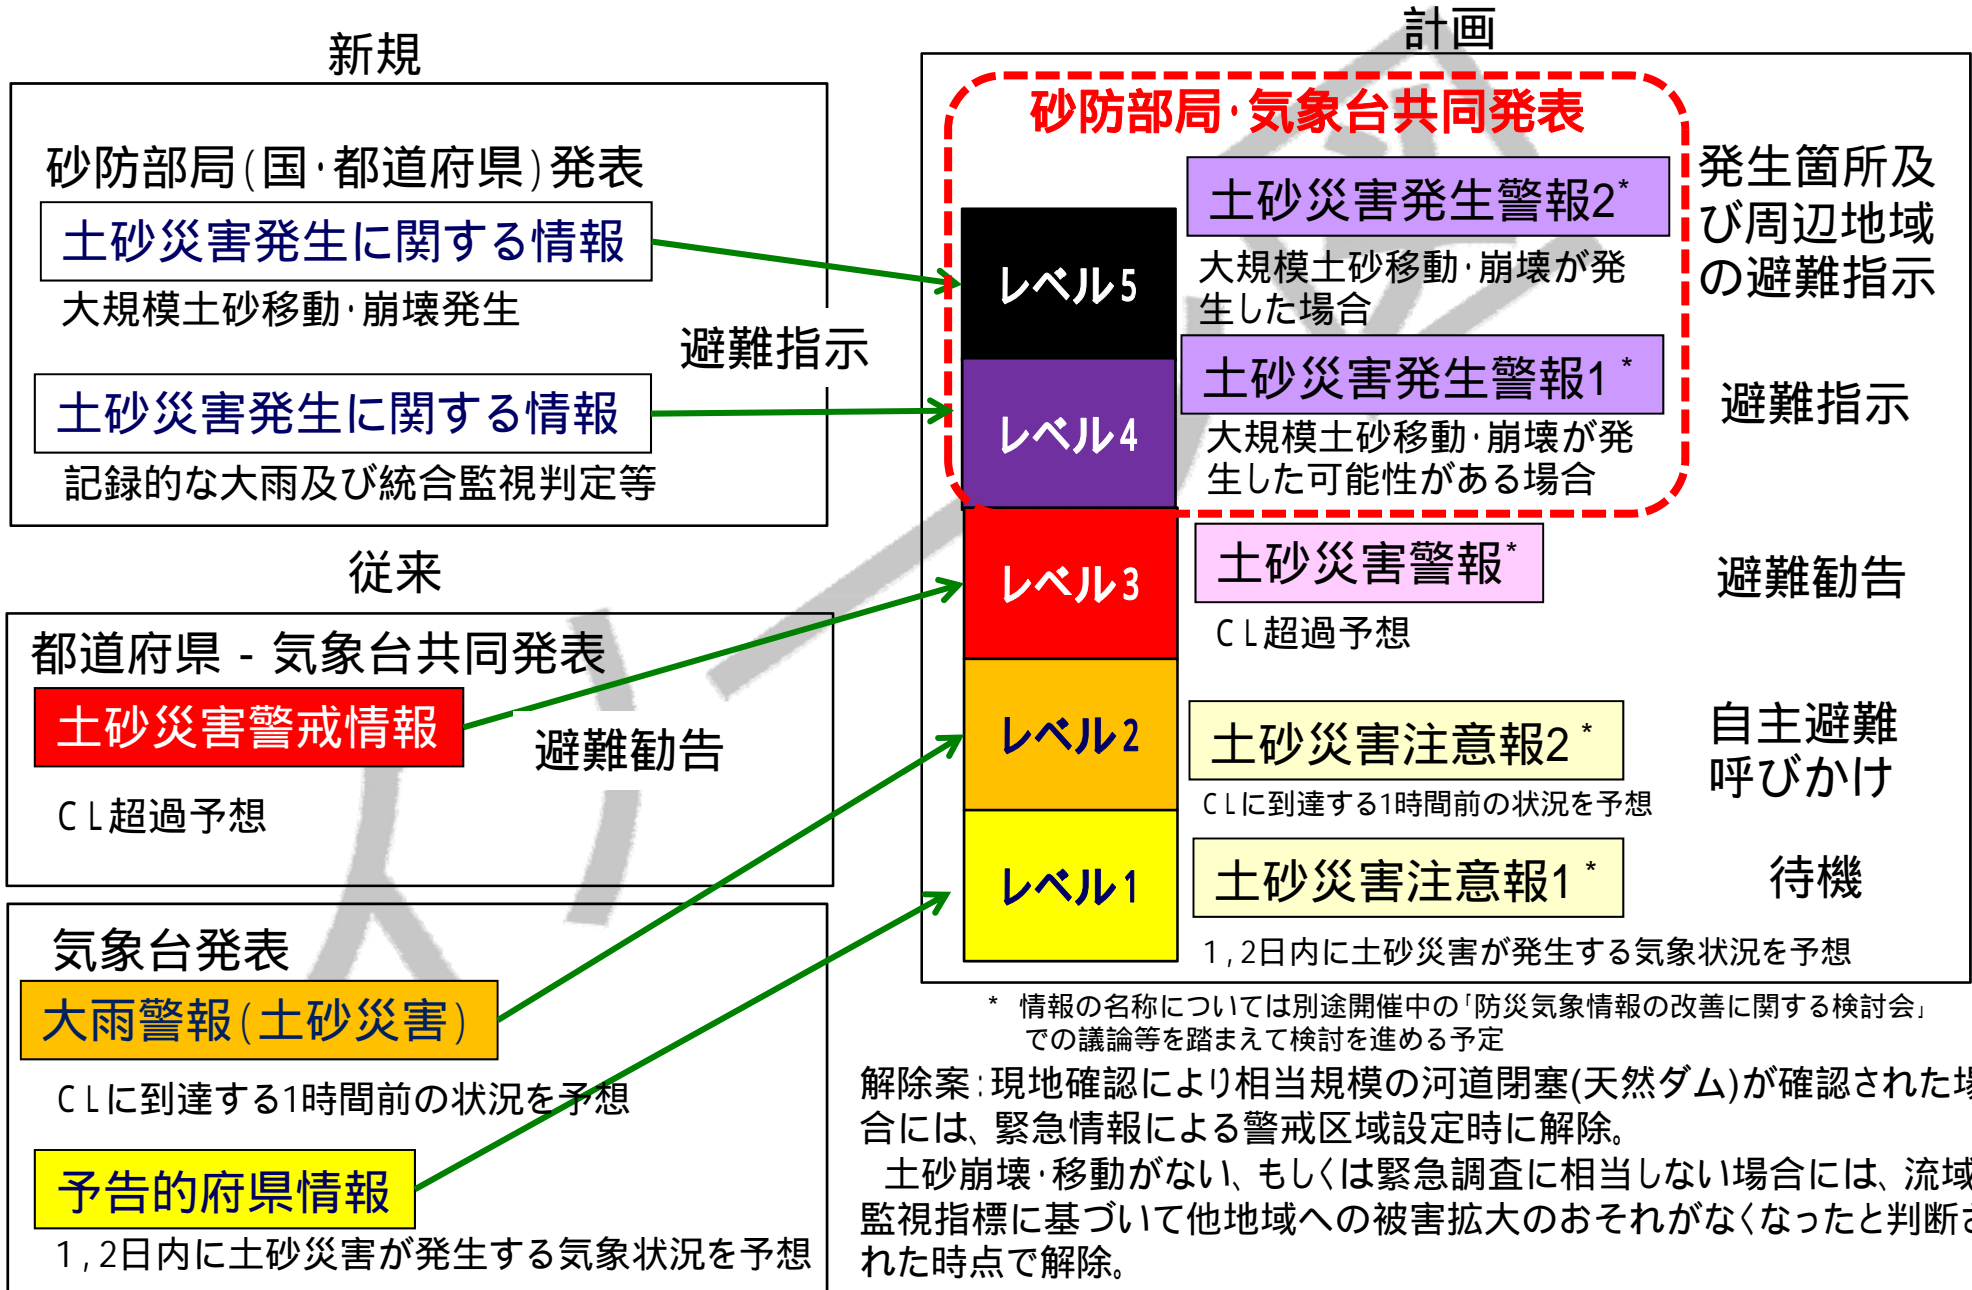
新規

砂防部局(国・都道府県)発表

土砂災害発生に関する情報

大規模土砂移動・崩壊発生

避難指示

土砂災害発生に関する情報

記録的な大雨及び統合監視判定等

従来

都道府県 - 気象台共同発表

土砂災害警戒情報

避難勧告

CL超過予想

気象台発表

大雨警報(土砂災害)

CLに到達する1時間前の状況を予想

予告的府県情報

1,2日内に土砂災害が発生する気象状況を予想

計画

砂防部局・気象台共同発表

レベル5

土砂災害発生警報2*

大規模土砂移動・崩壊が発生した場合

発生箇所及び周辺地域の避難指示

レベル4

土砂災害発生警報1*

大規模土砂移動・崩壊が発生した可能性がある場合

避難指示

レベル3

土砂災害警報*

CL超過予想

避難勧告

レベル2

土砂災害注意報2*

CLに到達する1時間前の状況を予想

自主避難呼びかけ

レベル1

土砂災害注意報1*

待機

1,2日内に土砂災害が発生する気象状況を予想

* 情報の名称については別途開催中の「防災気象情報の改善に関する検討会」での議論等を踏まえて検討を進める予定

解除案:現地確認により相当規模の河道閉塞(天然ダム)が確認された場合には、緊急情報による警戒区域設定時に解除。

土砂崩壊・移動がない、もしくは緊急調査に相当しない場合には、流域監視指標に基づいて他地域への被害拡大のおそれがなくなったと判断された時点で解除。